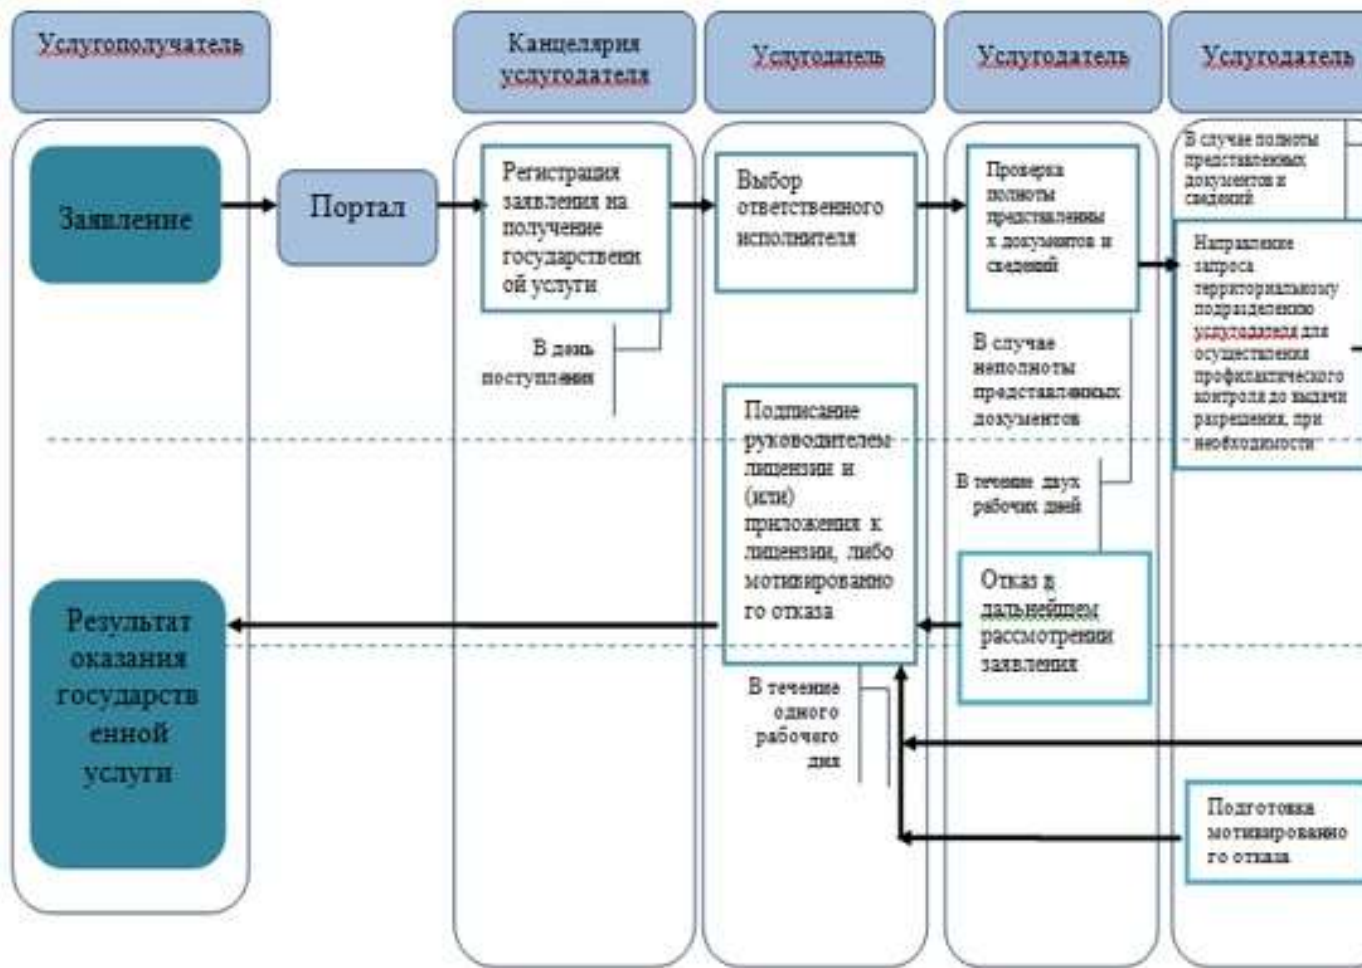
Услугополучатель

Канцелярия услугодателя

Услугодатель

Услугодатель

Услугодатель

Заявление

Портал

Регистрация заявления на получение государственной услуги

В день поступления

Выбор ответственного исполнителя

Проверка полноты представленных документов и сведений

В случае полноты представленных документов и сведений

Направление запроса территориальному подразделению услугодателя для осуществления профилактического контроля до выдачи разрешения, при необходимости

В случае неполноты представленных документов

В течение двух рабочих дней

Подписание руководителем лицензии и (или) приложения к лицензии, либо мотивированного отказа

Отказ в дальнейшем рассмотрении заявления

Результат оказания государственной услуги

В течение одного рабочего дня

Подготовка мотивированного отказа